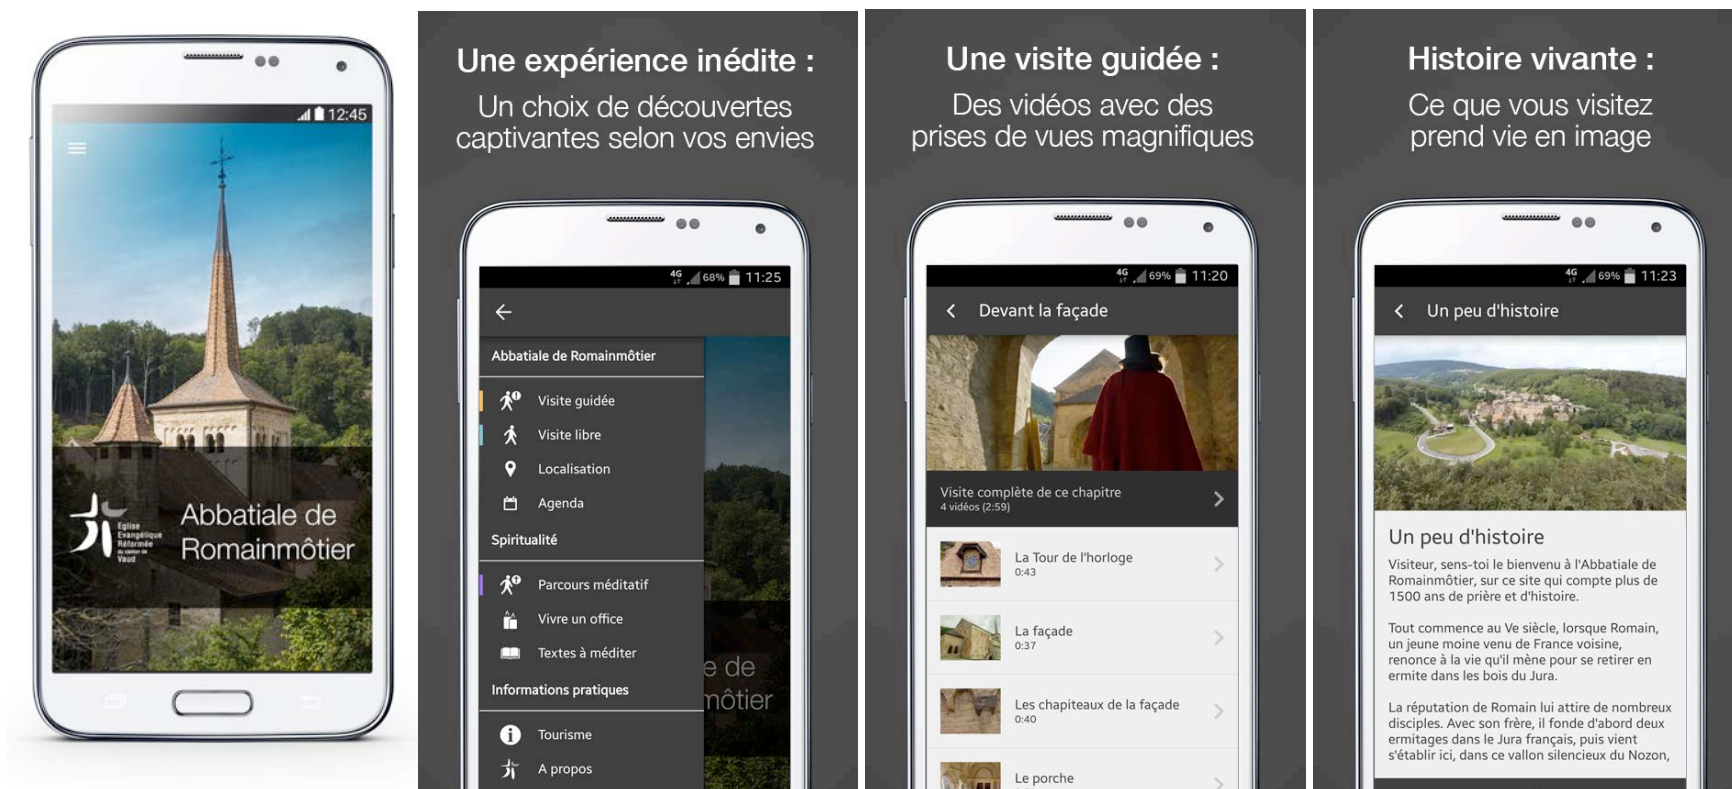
12:45

Eglise Evangélique Réformée du canton de Vaud

Abbatiale de Romainmôtier

Une expérience inédite :
Un choix de découvertes captivantes selon vos envies

4G 68% 11:25

Abbatiale de Romainmôtier

Visite guidée
Visite libre
Localisation
Agenda

Spiritualité

Parcours méditatif
Vivre un office
Textes à méditer

Informations pratiques

Tourisme
A propos

e de
môtier

Une visite guidée :
Des vidéos avec des prises de vues magnifiques

4G 69% 11:20

Devant la façade

Visite complète de ce chapitre
4 vidéos (2:59)

La Tour de l'horloge
0:43

La façade
0:37

Les chapiteaux de la façade
0:40

Le porche

Histoire vivante :
Ce que vous visitez prend vie en image

4G 69% 11:23

Un peu d'histoire

Un peu d'histoire

Visiteur, sens-toi le bienvenu à l'Abbatiale de Romainmôtier, sur ce site qui compte plus de 1500 ans de prière et d'histoire.

Tout commence au Ve siècle, lorsque Romain, un jeune moine venu de France voisine, renonce à la vie qu'il mène pour se retirer en ermite dans les bois du Jura.

La réputation de Romain lui attire de nombreux disciples. Avec son frère, il fonde d'abord deux ermitages dans le Jura français, puis vient s'établir ici, dans ce vallon silencieux du Nozon,